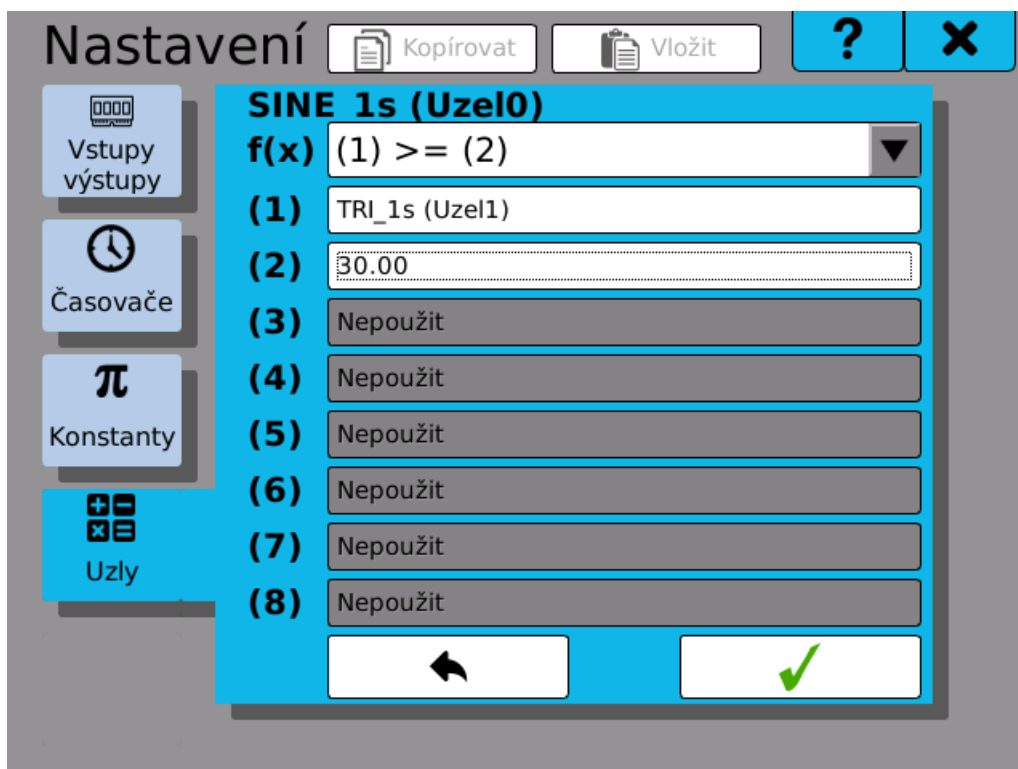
Nastavení Kopírovat Vložit ? ✕

Vstupy výstupy

Časovače

π

Konstanty

Uzly

SINE_1s (Uzel0)

f(x) (1) >= (2)

(1) TRI_1s (Uzel1)

(2) 30.00

(3) Nepoužit

(4) Nepoužit

(5) Nepoužit

(6) Nepoužit

(7) Nepoužit

(8) Nepoužit

✓